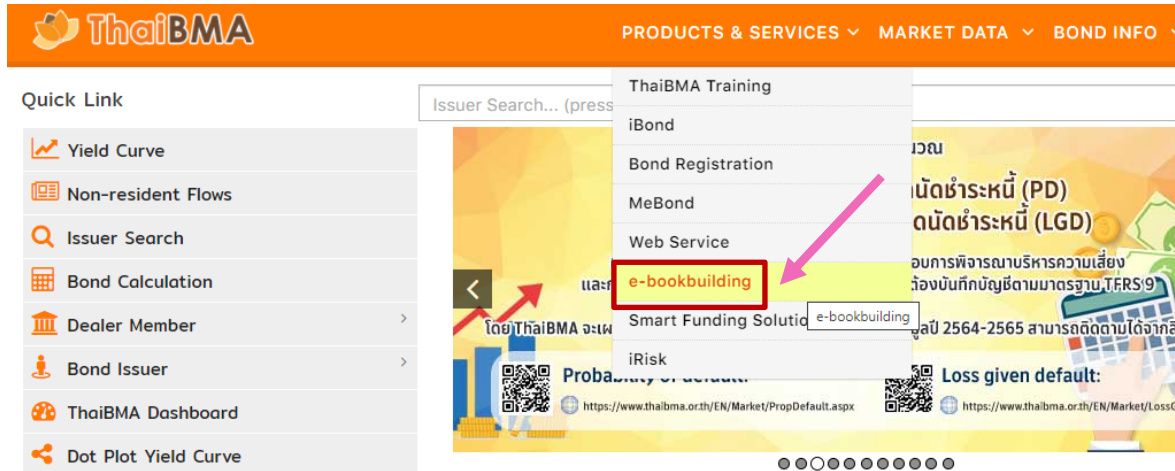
ThaiBMA

PRODUCTS & SERVICES MARKET DATA BOND INFO

Quick Link

Issuer Search... (press

Yield Curve
Non-resident Flows
Issuer Search
Bond Calculation
Dealer Member
Bond Issuer
ThaiBMA Dashboard
Dot Plot Yield Curve

ThaiBMA Training
iBond
Bond Registration
MeBond
Web Service
e-bookbuilding
Smart Funding Solutio
iRisk

e-bookbuilding

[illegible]วณ
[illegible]นัดชำระหนี้ (PD)
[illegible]ดนัดชำระหนี้ (LGD)
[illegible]อบการพิจารณาบริหารความเสี่ยง
และ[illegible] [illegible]ต้องบันทึกบัญชีตามมาตรฐาน TFRS 9
โดย ThaiBMA จะเผ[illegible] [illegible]ปี 2564-2565 สามารถติดตามได้จาก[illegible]

Probability of default:
https://www.thaibma.or.th/EN/Market/PropDefault.aspx

Loss given default:
https://www.thaibma.or.th/EN/Market/LossG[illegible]